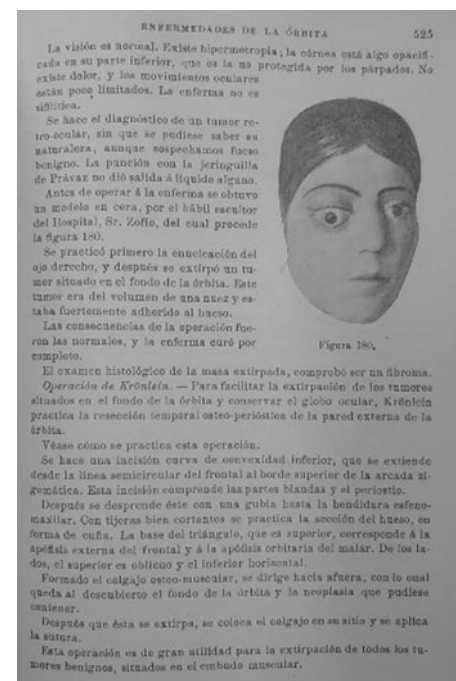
ENFERMEDADES DE LA ÓRBITA 525

La visión es normal. Existe hipermetropía; la córnea está algo opacificada en su parte inferior, que es la no protegida por los párpados. No existe dolor, y los movimientos oculares están poco limitados. La enferma no es sifilítica.

Se hace el diagnóstico de un tumor retro-ocular, sin que se pudiese saber su naturaleza, aunque sospechamos fuese benigno. La punción con la jeringuilla de Právaz no dió salida á líquido alguno.

Antes de operar á la enferma se obtuvo un modelo en cera, por el hábil escultor del Hospital, Sr. Zofío, del cual procede la figura 180.

Se practicó primero la enucleación del ojo derecho, y después se extirpó un tumor situado en el fondo de la órbita. Este tumor era del volumen de una nuez y estaba fuertemente adherido al hueso.

Las consecuencias de la operación fueron las normales, y la enferma curó por completo.

Figura 180.

El examen histológico de la masa extirpada, comprobó ser un fibroma.

*Operación de Krönlein.* — Para facilitar la extirpación de los tumores situados en el fondo de la órbita y conservar el globo ocular, Krönlein practica la resección temporal osteo-perióstica de la pared externa de la órbita.

Véase cómo se practica esta operación.

Se hace una incisión curva de convexidad inferior, que se extiende desde la línea semicircular del frontal al borde superior de la arcada zigomática. Esta incisión comprende las partes blandas y el periostio.

Después se desprende éste con una gubia hasta la hendidura esfenomaxilar. Con tijeras bien cortantes se practica la sección del hueso, en forma de cuña. La base del triángulo, que es superior, corresponde á la apófisis externa del frontal y á la apófisis orbitaria del malar. De los lados, el superior es oblicuo y el inferior horizontal.

Formado el colgajo osteo-muscular, se dirige hacia afuera, con lo cual queda al descubierto el fondo de la órbita y la neoplasia que pudiese contener.

Después que ésta se extirpa, se coloca el colgajo en su sitio y se aplica la sutura.

Esta operación es de gran utilidad para la extirpación de todos los tumores benignos, situados en el embudo muscular.